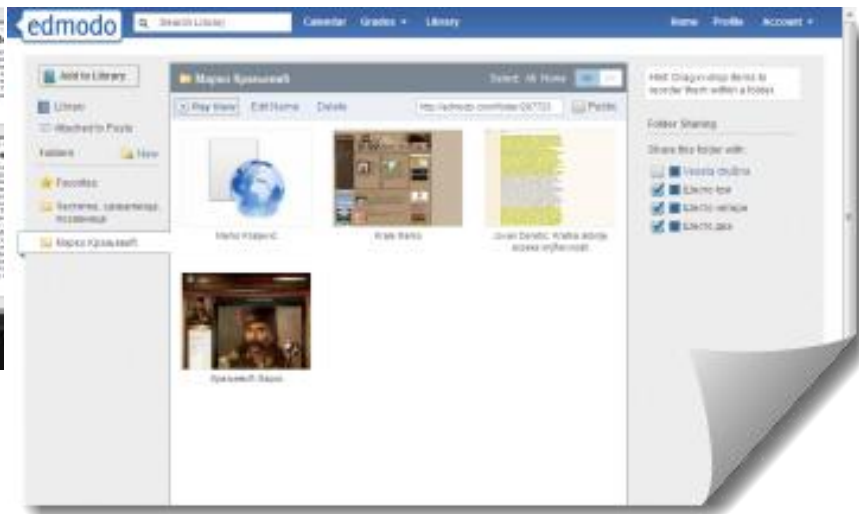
edmodo

Search Library

Calendar Grades ▾ Library

Home Profile Account ▾

Add to Library

Library

Attached to Posts

Folders New

Favorites

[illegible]

Марко Краљевић

Марко Краљевић

Select: All None

Play Mode Edit Name Delete

http://edmodo.com/folder/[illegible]

Public

Marko Kraljević

Krale Marko

Jovan Deretić: Kratka istorija srpske književnosti

Краљевић Марко

Hint: Drag-n-drop items to reorder them within a folder.

Folder Sharing

Share this folder with:

Vesela družina

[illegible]

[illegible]

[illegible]